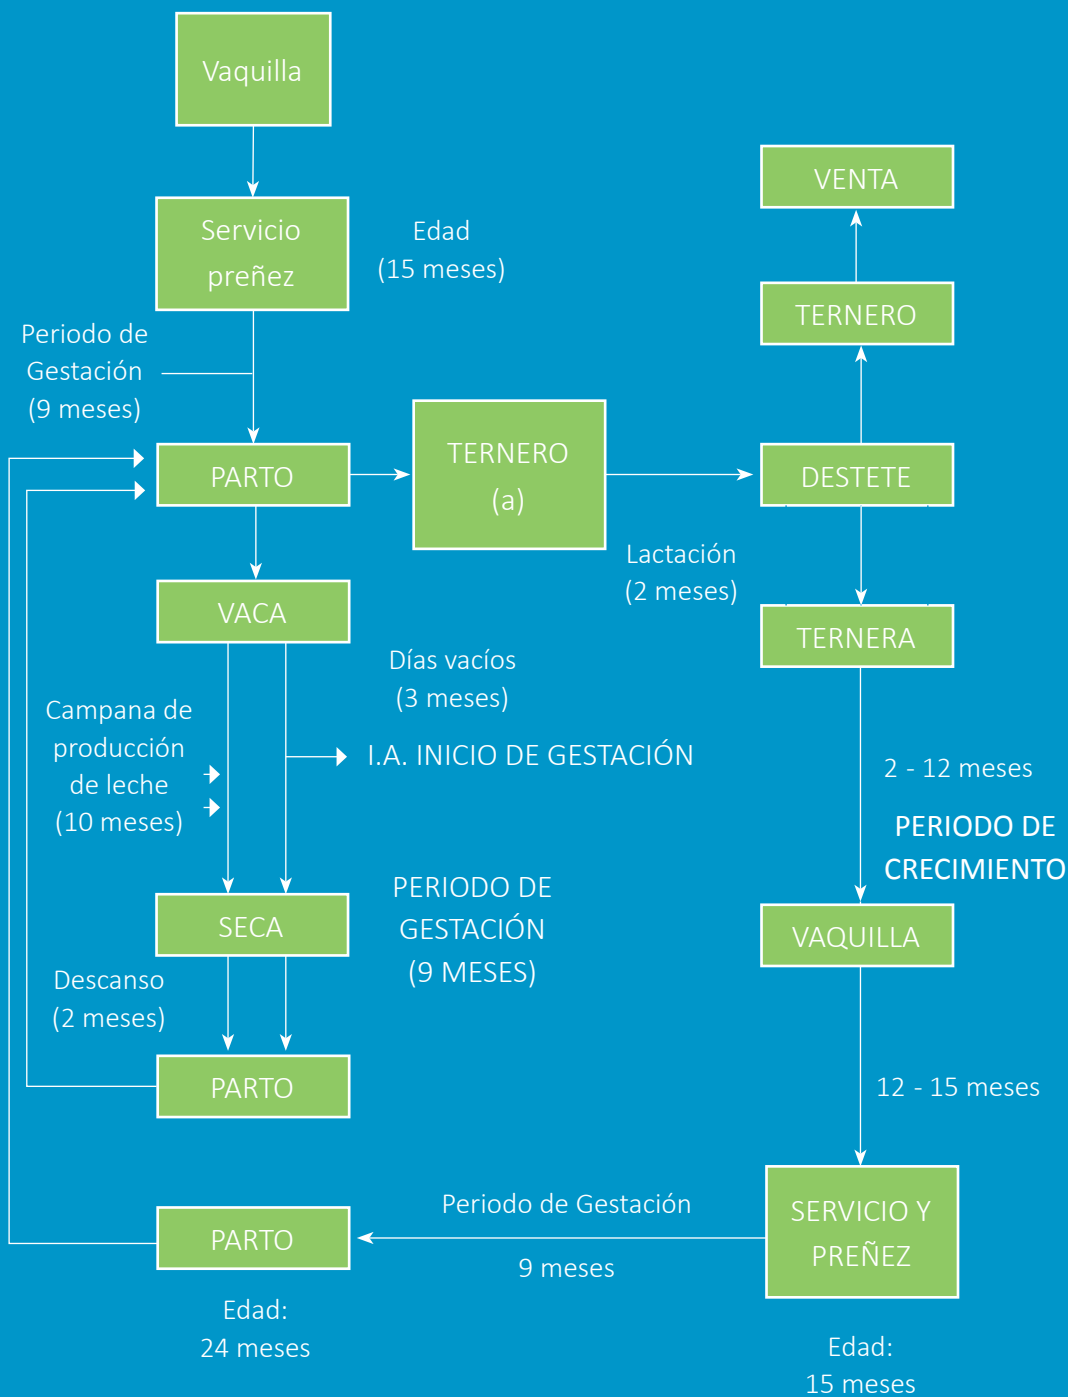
Vaquilla

Servicio preñez

Edad
(15 meses)

Periodo de Gestación
(9 meses)

PARTO

TERNERO
(a)

DESTETE

VENTA

TERNERO

Lactación
(2 meses)

VACA

TERNERA

Días vacíos
(3 meses)

Campana de producción de leche
(10 meses)

I.A. INICIO DE GESTACIÓN

2 - 12 meses

PERIODO DE CRECIMIENTO

SECA

PERIODO DE GESTACIÓN
(9 MESES)

VAQUILLA

Descanso
(2 meses)

PARTO

12 - 15 meses

Periodo de Gestación

9 meses

PARTO

SERVICIO Y PREÑEZ

Edad:
24 meses

Edad:
15 meses